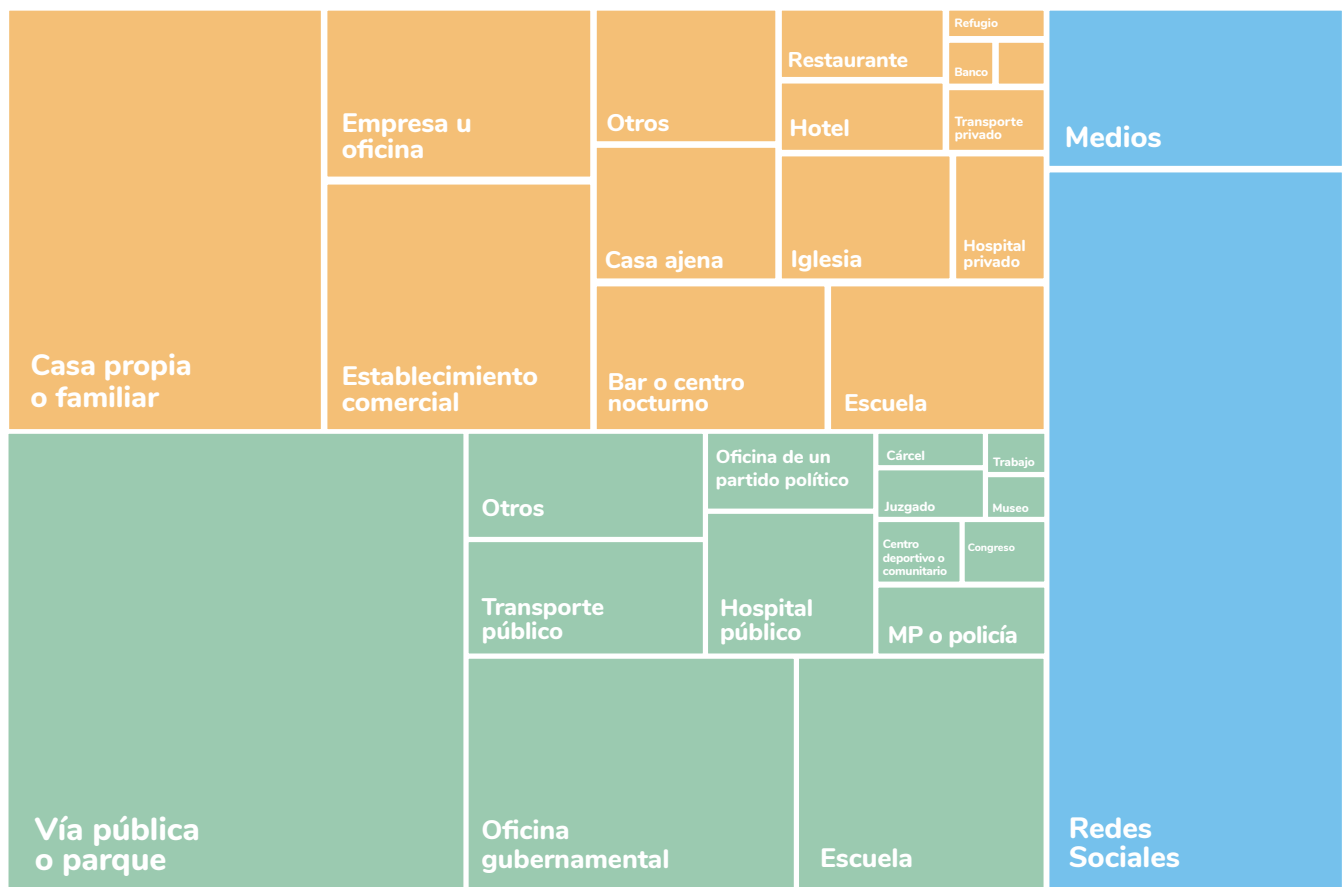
Casa propia o familiar

Empresa u oficina

Establecimiento comercial

Otros

Casa ajena

Restaurante

Refugio

Banco

Hotel

Transporte privado

Iglesia

Hospital privado

Bar o centro nocturno

Escuela

Medios

Redes Sociales

Vía pública o parque

Otros

Transporte público

Oficina de un partido político

Hospital público

Cárcel

Trabajo

Juzgado

Museo

Centro deportivo o comunitario

Congreso

MP o policía

Oficina gubernamental

Escuela